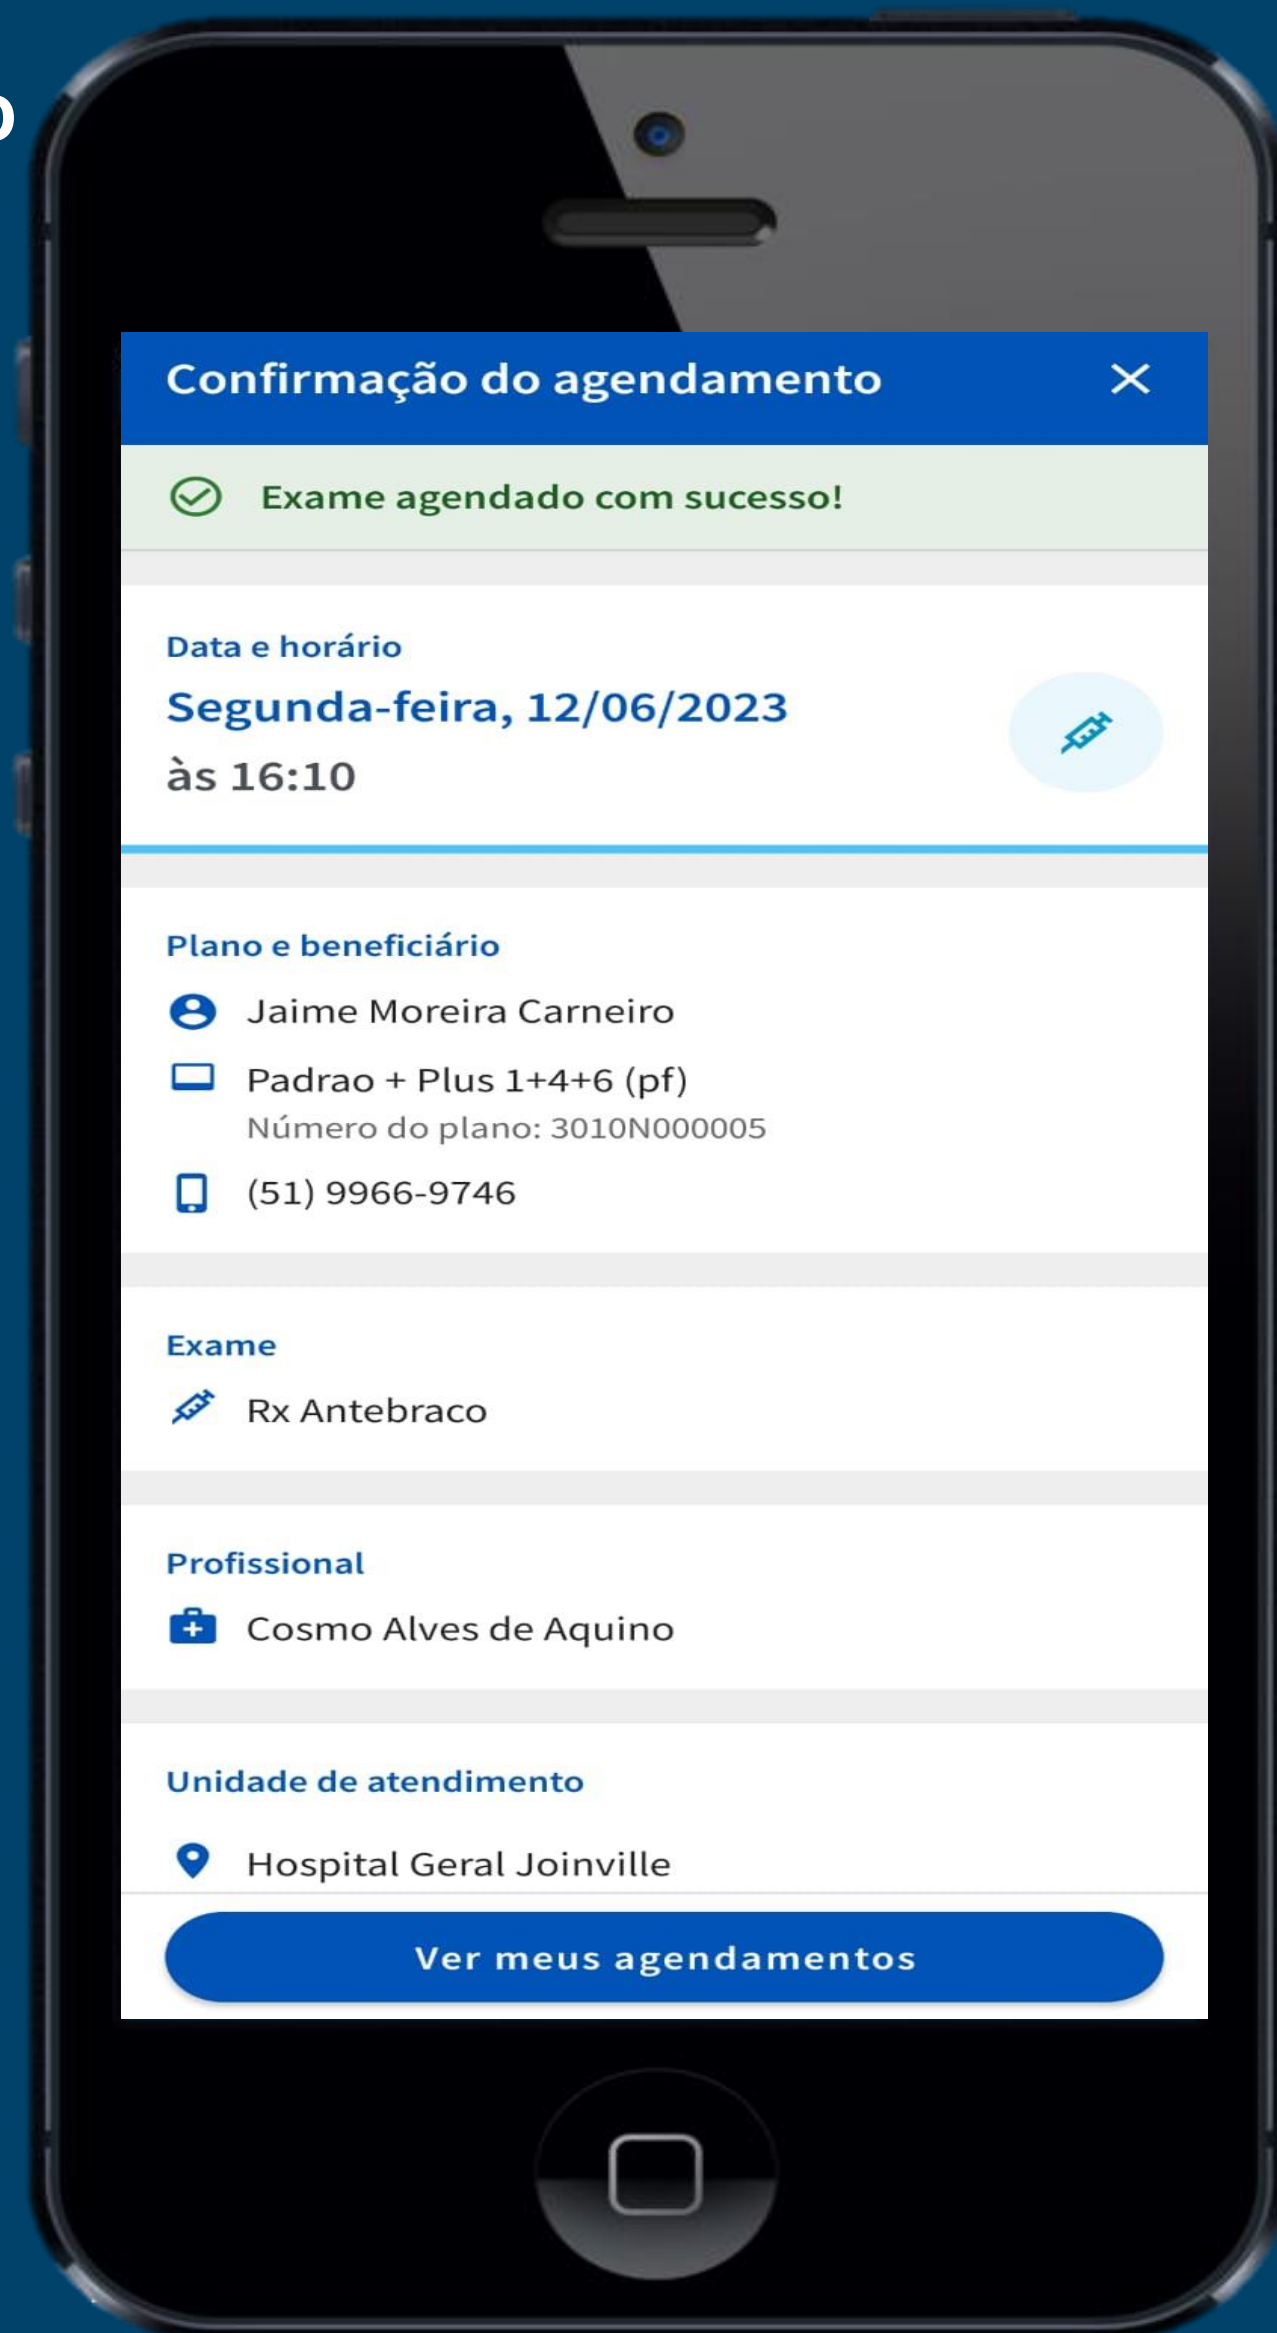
Confirmação do agendamento

Exame agendado com sucesso!

Data e horário
Segunda-feira, 12/06/2023
às 16:10

Plano e beneficiário
Jaime Moreira Carneiro
Padrao + Plus 1+4+6 (pf)
Número do plano: 3010N000005
(51) 9966-9746

Exame
Rx Antebraco

Profissional
Cosmo Alves de Aquino

Unidade de atendimento
Hospital Geral Joinville

Ver meus agendamentos